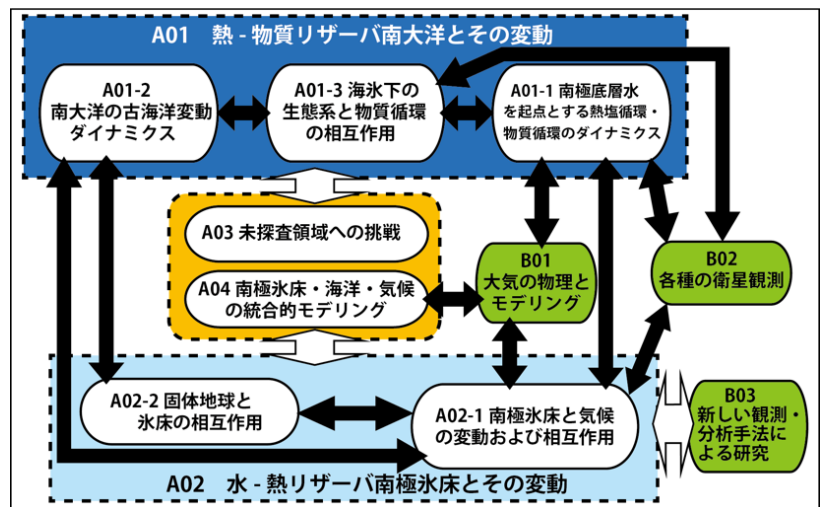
A01 熱 - 物質リザーバ南大洋とその変動

A01-2
南大洋の古海洋変動ダイナミクス

A01-3 海氷下の生態系と物質循環の相互作用

A01-1 南極底層水を起点とする熱塩循環・物質循環のダイナミクス

A03 未探査領域への挑戦

A04 南極氷床・海洋・気候の統合的モデリング

B01
大気の物理とモデリング

B02
各種の衛星観測

A02-2 固体地球と氷床の相互作用

A02-1 南極氷床と気候の変動および相互作用

B03
新しい観測・分析手法による研究

A02 水 - 熱リザーバ南極氷床とその変動